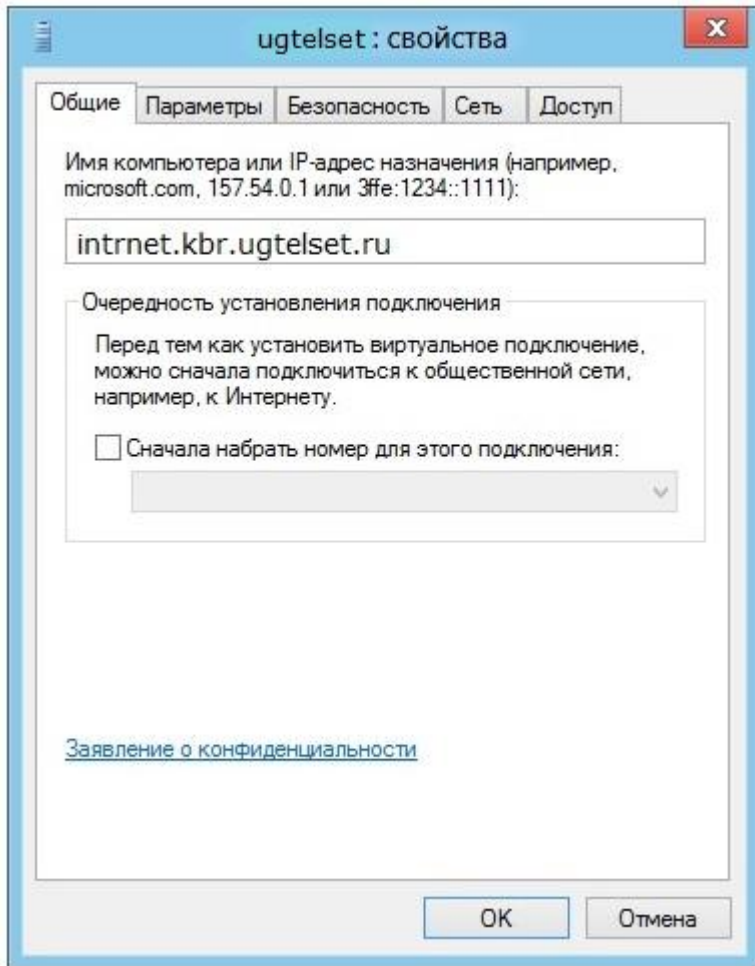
ugtelset : свойства

Общие | Параметры | Безопасность | Сеть | Доступ

Имя компьютера или IP-адрес назначения (например, microsoft.com, 157.54.0.1 или 3ffe:1234::1111):

intrnet.kbr.ugtelset.ru

Очередность установления подключения

Перед тем как установить виртуальное подключение, можно сначала подключиться к общественной сети, например, к Интернету.

Сначала набрать номер для этого подключения:

Заявление о конфиденциальности

OK

Отмена